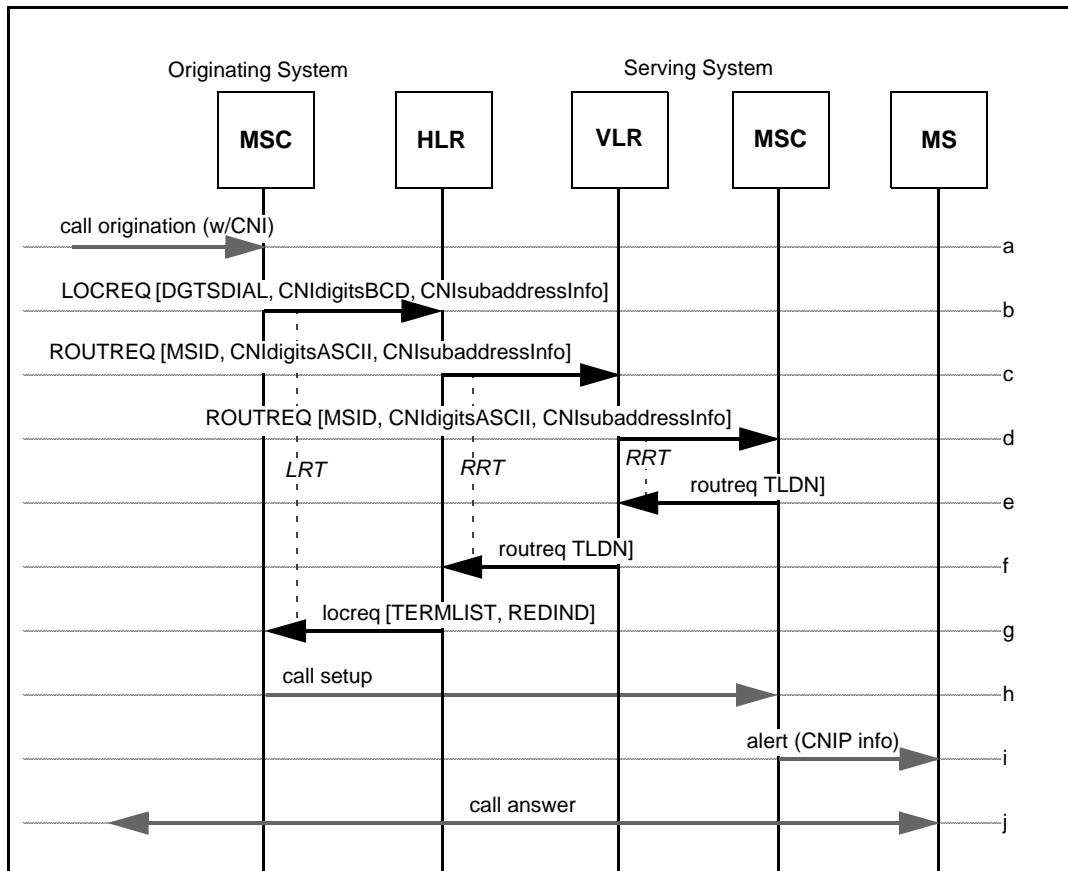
Originating System

Serving System

MSC

HLR

VLR

MSC

MS

call origination (w/CNI)

a

LOCREQ [DGTSDIAL, CNIdigitsBCD, CNIsubaddressInfo]

b

ROUTREQ [MSID, CNIdigitsASCII, CNIsubaddressInfo]

c

ROUTREQ [MSID, CNIdigitsASCII, CNIsubaddressInfo]

d

LRT

RRT

RRT

routreq TLDN]

e

routreq TLDN]

f

locreq [TERMLIST, REDIND]

g

call setup

h

alert (CNIP info)

i

call answer

j